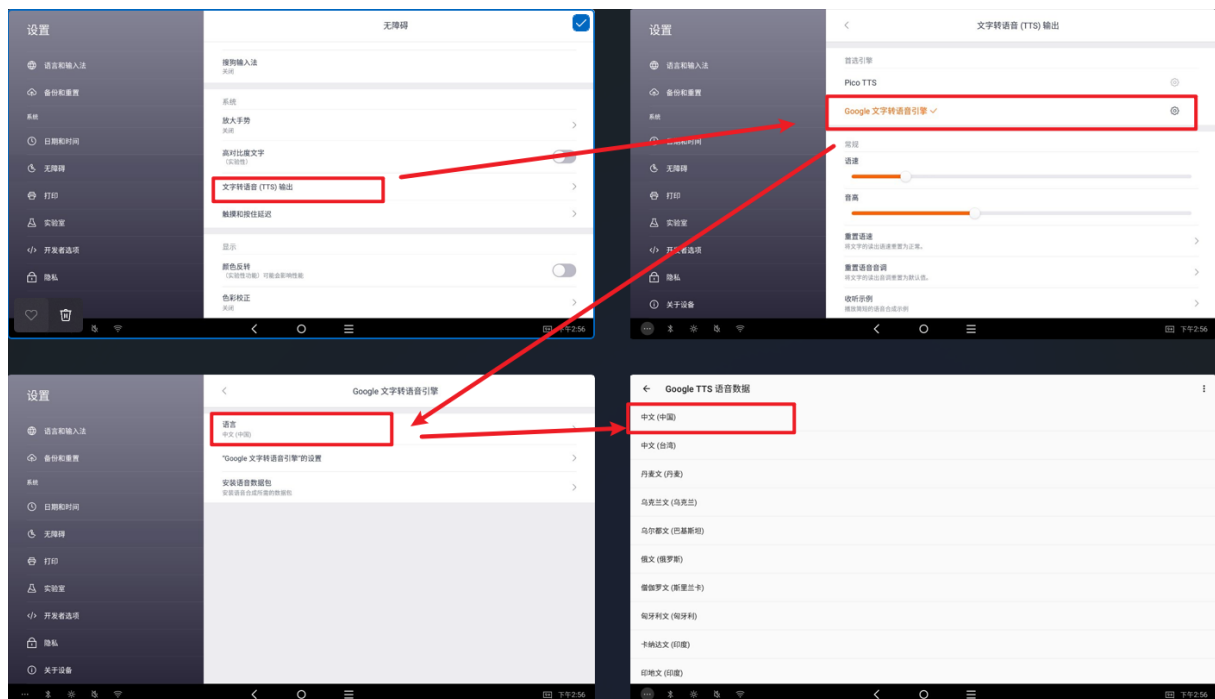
设置

语言和输入法

备份和重置

系统

日期和时间

无障碍

打印

实验室

开发者选项

隐私

无障碍

搜狗输入法
关闭

系统

放大手势
关闭

高对比度文字
(实验性)

文字转语音 (TTS) 输出

触摸和按住延迟

显示

颜色反转
(实验性功能) 可能会影响性能

色彩校正
关闭

下午2:56

设置

语言和输入法

备份和重置

系统

日期和时间

无障碍

打印

实验室

开发者选项

隐私

关于设备

文字转语音 (TTS) 输出

首选引擎

Pico TTS

Google 文字转语音引擎 ✓

常规

语速

音高

重置语速
将文字的读出速度重置为正常。

重置语音音调
将文字的读出音调重置为默认值。

收听示例
播放简短的语音合成示例

下午2:56

设置

语言和输入法

备份和重置

系统

日期和时间

无障碍

打印

实验室

开发者选项

隐私

关于设备

Google 文字转语音引擎

语言
中文 (中国)

"Google 文字转语音引擎"的设置

安装语音数据包
安装语音合成所需的数据包

下午2:56

Google TTS 语音数据

中文 (中国)

中文 (台湾)

丹麦文 (丹麦)

乌克兰文 (乌克兰)

乌尔都文 (巴基斯坦)

俄文 (俄罗斯)

僧伽罗文 (斯里兰卡)

匈牙利文 (匈牙利)

卡纳达文 (印度)

印地文 (印度)

下午2:56